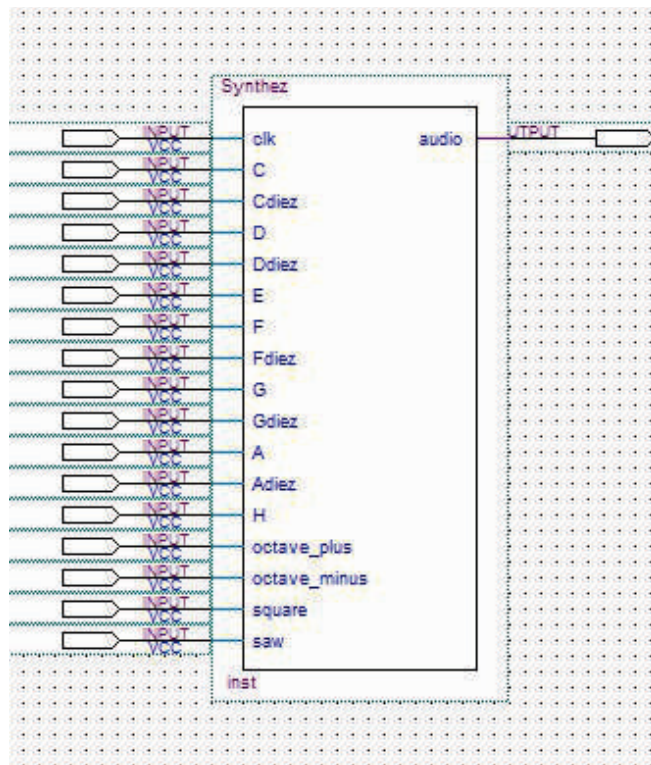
Synthez

INPUT VCC clk
INPUT VCC C
INPUT VCC Cdiez
INPUT VCC D
INPUT VCC Ddiez
INPUT VCC E
INPUT VCC F
INPUT VCC Fdiez
INPUT VCC G
INPUT VCC Gdiez
INPUT VCC A
INPUT VCC Adiez
INPUT VCC H
INPUT VCC octave_plus
INPUT VCC octave_minus
INPUT VCC square
INPUT VCC saw

audio UTPUT

inst